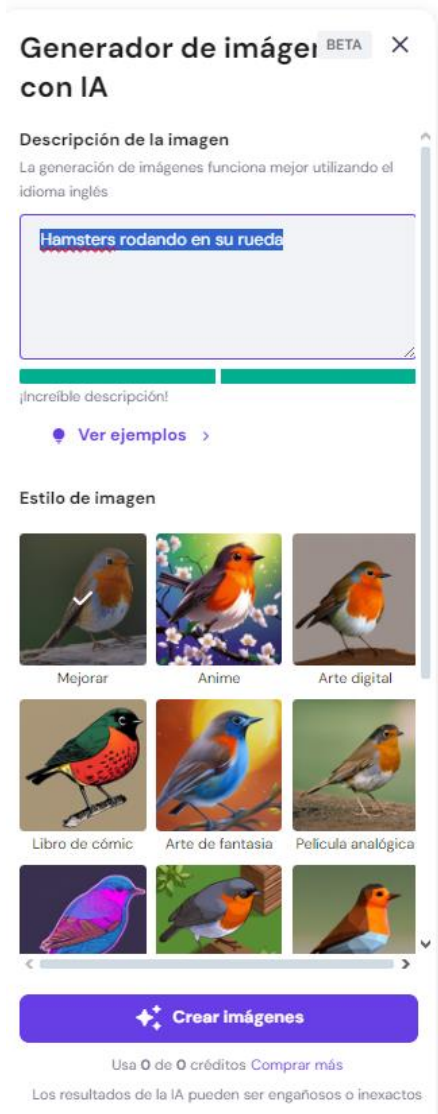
Generador de imágen BETA ×
con IA

Descripción de la imagen
La generación de imágenes funciona mejor utilizando el idioma inglés

Hamsters rodando en su rueda

¡Increíble descripción!

Ver ejemplos >

Estilo de imagen

Mejorar
Anime
Arte digital
Libro de cómic
Arte de fantasía
Película analógica

Crear imágenes

Usa 0 de 0 créditos Comprar más

Los resultados de la IA pueden ser engañosos o inexactos